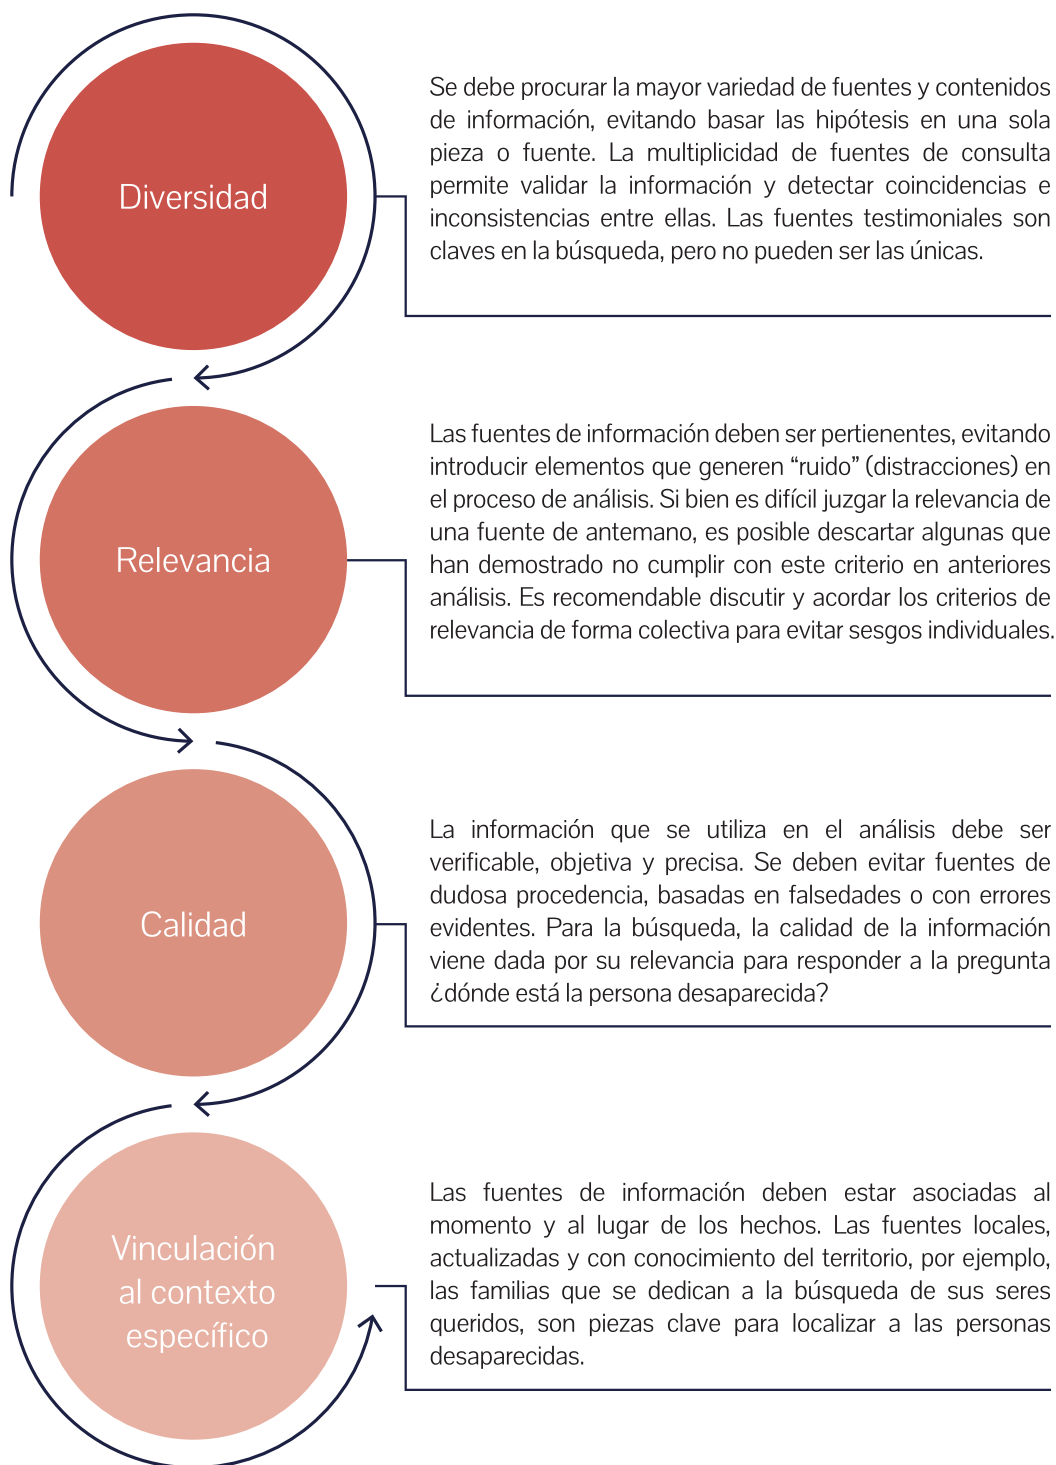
Diversidad

Se debe procurar la mayor variedad de fuentes y contenidos de información, evitando basar las hipótesis en una sola pieza o fuente. La multiplicidad de fuentes de consulta permite validar la información y detectar coincidencias e inconsistencias entre ellas. Las fuentes testimoniales son claves en la búsqueda, pero no pueden ser las únicas.

Relevancia

Las fuentes de información deben ser pertienentes, evitando introducir elementos que generen “ruido” (distracciones) en el proceso de análisis. Si bien es difícil juzgar la relevancia de una fuente de antemano, es posible descartar algunas que han demostrado no cumplir con este criterio en anteriores análisis. Es recomendable discutir y acordar los criterios de relevancia de forma colectiva para evitar sesgos individuales.

Calidad

La información que se utiliza en el análisis debe ser verificable, objetiva y precisa. Se deben evitar fuentes de dudosa procedencia, basadas en falsedades o con errores evidentes. Para la búsqueda, la calidad de la información viene dada por su relevancia para responder a la pregunta ¿dónde está la persona desaparecida?

Vinculación al contexto específico

Las fuentes de información deben estar asociadas al momento y al lugar de los hechos. Las fuentes locales, actualizadas y con conocimiento del territorio, por ejemplo, las familias que se dedican a la búsqueda de sus seres queridos, son piezas clave para localizar a las personas desaparecidas.